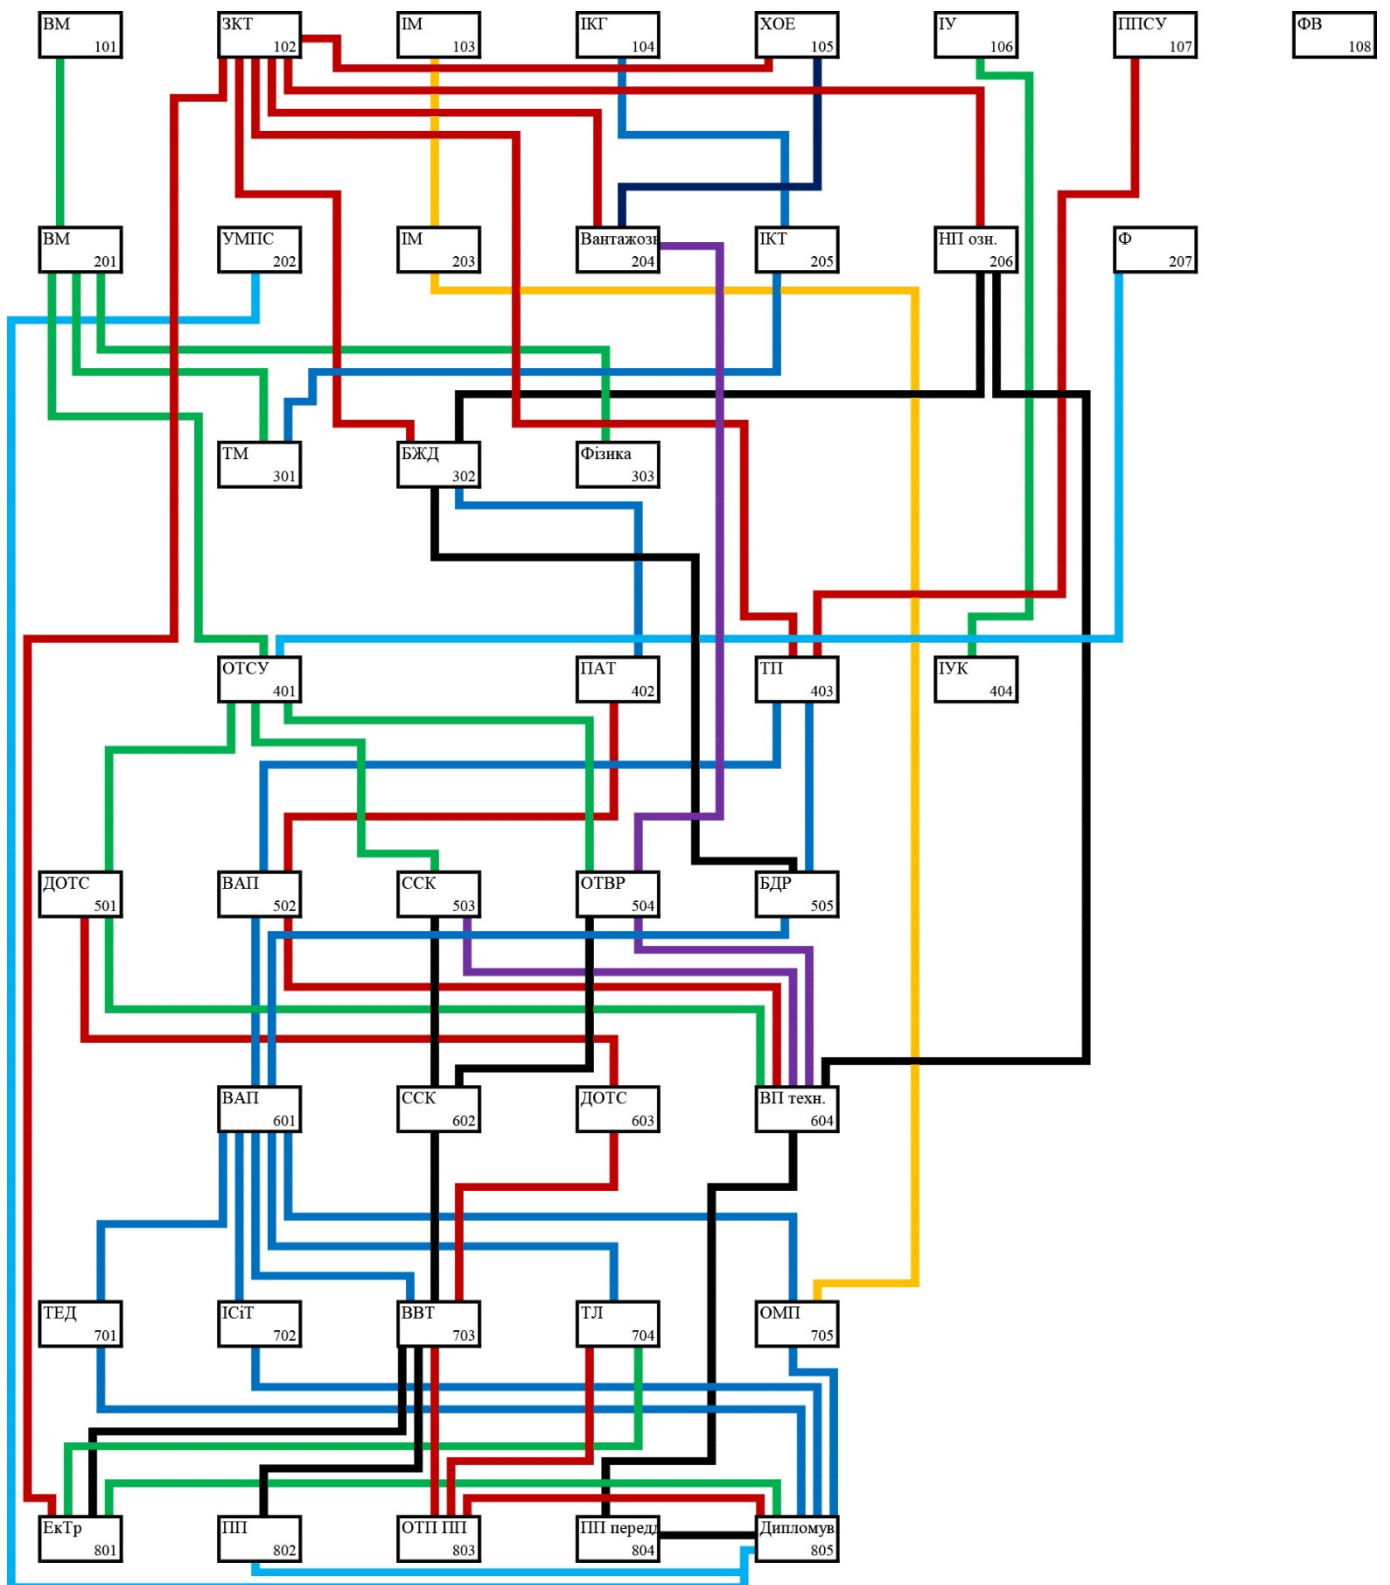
ВМ 101
ЗКТ 102
ІМ 103
ІКГ 104
ХОЕ 105
ІУ 106
ППСУ 107
ФВ 108

ВМ 201
УМПС 202
ІМ 203
Вантажозн 204
ІКТ 205
НП озн. 206
Ф 207

ТМ 301
БЖД 302
Фізика 303

ОТСУ 401
ПАТ 402
ТП 403
ІУК 404

ДОТС 501
ВАП 502
ССК 503
ОТВР 504
БДР 505

ВАП 601
ССК 602
ДОТС 603
ВП техн. 604

ТЕД 701
ІСіТ 702
ВВТ 703
ТЛ 704
ОМП 705

ЕкТр 801
ПП 802
ОТП ПП 803
ПП перед 804
Дипломув 805